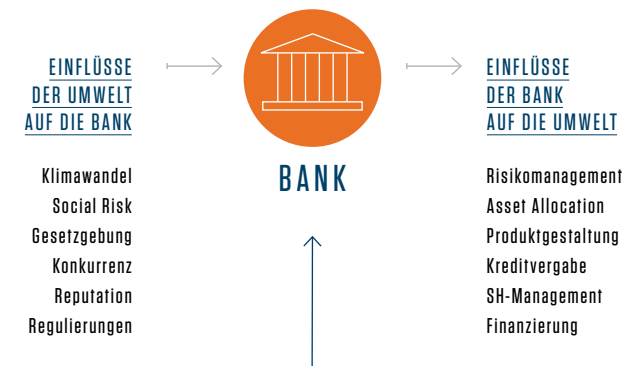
EINFLÜSSE
DER UMWELT
AUF DIE BANK

Klimawandel
Social Risk
Gesetzgebung
Konkurrenz
Reputation
Regulierungen

BANK

EINFLÜSSE
DER BANK
AUF DIE UMWELT

Risikomanagement
Asset Allocation
Produktgestaltung
Kreditvergabe
SH-Management
Finanzierung